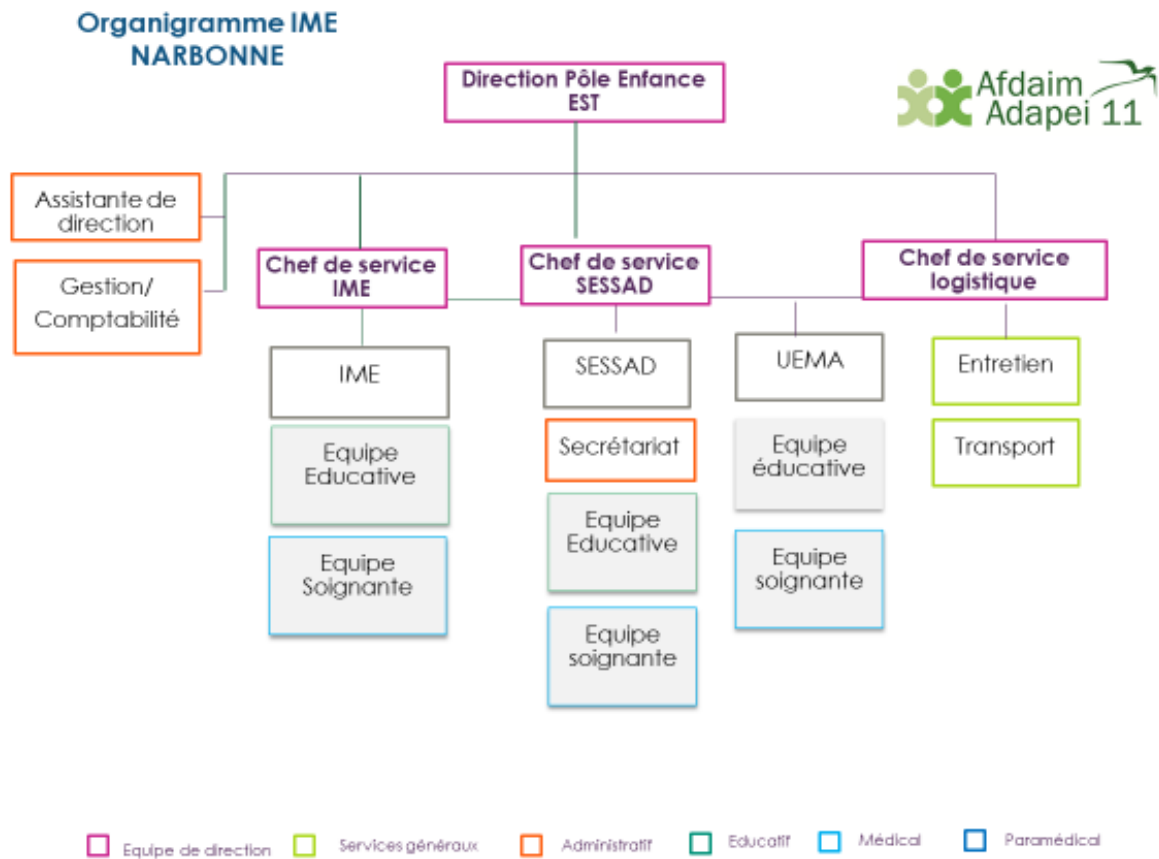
Organigramme IME
NARBONNE

Direction Pôle Enfance
EST

Afdaim
Adapei 11

Assistante de direction

Gestion/
Comptabilité

Chef de service
IME

Chef de service
SESSAD

Chef de service
logistique

IME

Equipe
Educative

Equipe
Soignante

SESSAD

Secrétariat

Equipe
Educative

Equipe
soignante

UEMA

Equipe
éducative

Equipe
soignante

Entretien

Transport

Equipe de direction
Services généraux
Administratif
Educatif
Médical
Paramédical